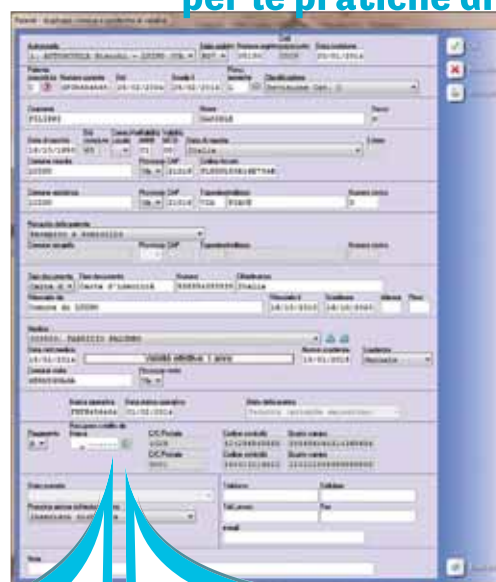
per le pratiche di

Patenti - duplicato rinnovo e giudizio di idoneità

Autoscuola
1. AUTOSCUOLA Bianchi - 10100 (To)

Cognome
FILIPPI

Nome
DANIELE

Data di nascita
18/10/1980

Comune nascita
10100

Comune residenza
10100

Tipo documento
Carta d'identità

Rilasciato da
Comune di 10100

Medico

VALIDA 1 anno

Pagamento

Telefono

Cellulare

Fax

Note